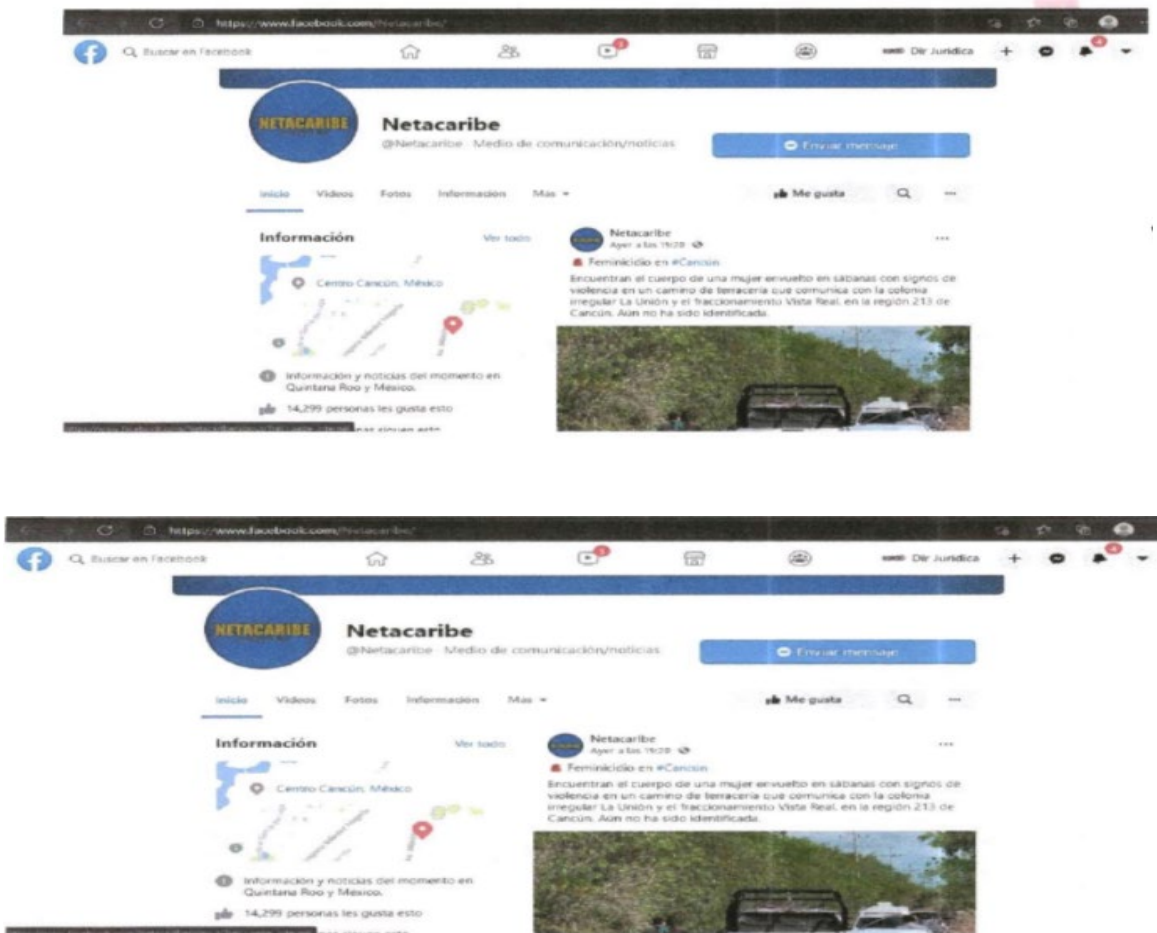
https://www.facebook.com/Netacaribe/

Buscar en Facebook

Dir Jurídica

NETACARIBE

Netacaribe

@Netacaribe · Medio de comunicación/noticias

Enviar mensaje

Inicio Videos Fotos Información Más

Me gusta

Información

Ver todo

Centro Cancún, México

Información y noticias del momento en Quintana Roo y México.

14,299 personas les gusta esto

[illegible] siguen esto

Netacaribe

Ayer a las 19:20

Feminicidio en #Cancún

Encuentran el cuerpo de una mujer envuelto en sábanas con signos de violencia en un camino de terracería que comunica con la colonia irregular La Unión y el fraccionamiento Vista Real, en la región 213 de Cancún. Aún no ha sido identificada.

https://www.facebook.com/Netacaribe/

Buscar en Facebook

Dir Jurídica

NETACARIBE

Netacaribe

@Netacaribe · Medio de comunicación/noticias

Enviar mensaje

Inicio Videos Fotos Información Más

Me gusta

Información

Ver todo

Centro Cancún, México

Información y noticias del momento en Quintana Roo y México.

14,299 personas les gusta esto

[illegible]

Netacaribe

Ayer a las 19:20

Feminicidio en #Cancún

Encuentran el cuerpo de una mujer envuelto en sábanas con signos de violencia en un camino de terracería que comunica con la colonia irregular La Unión y el fraccionamiento Vista Real, en la región 213 de Cancún. Aún no ha sido identificada.